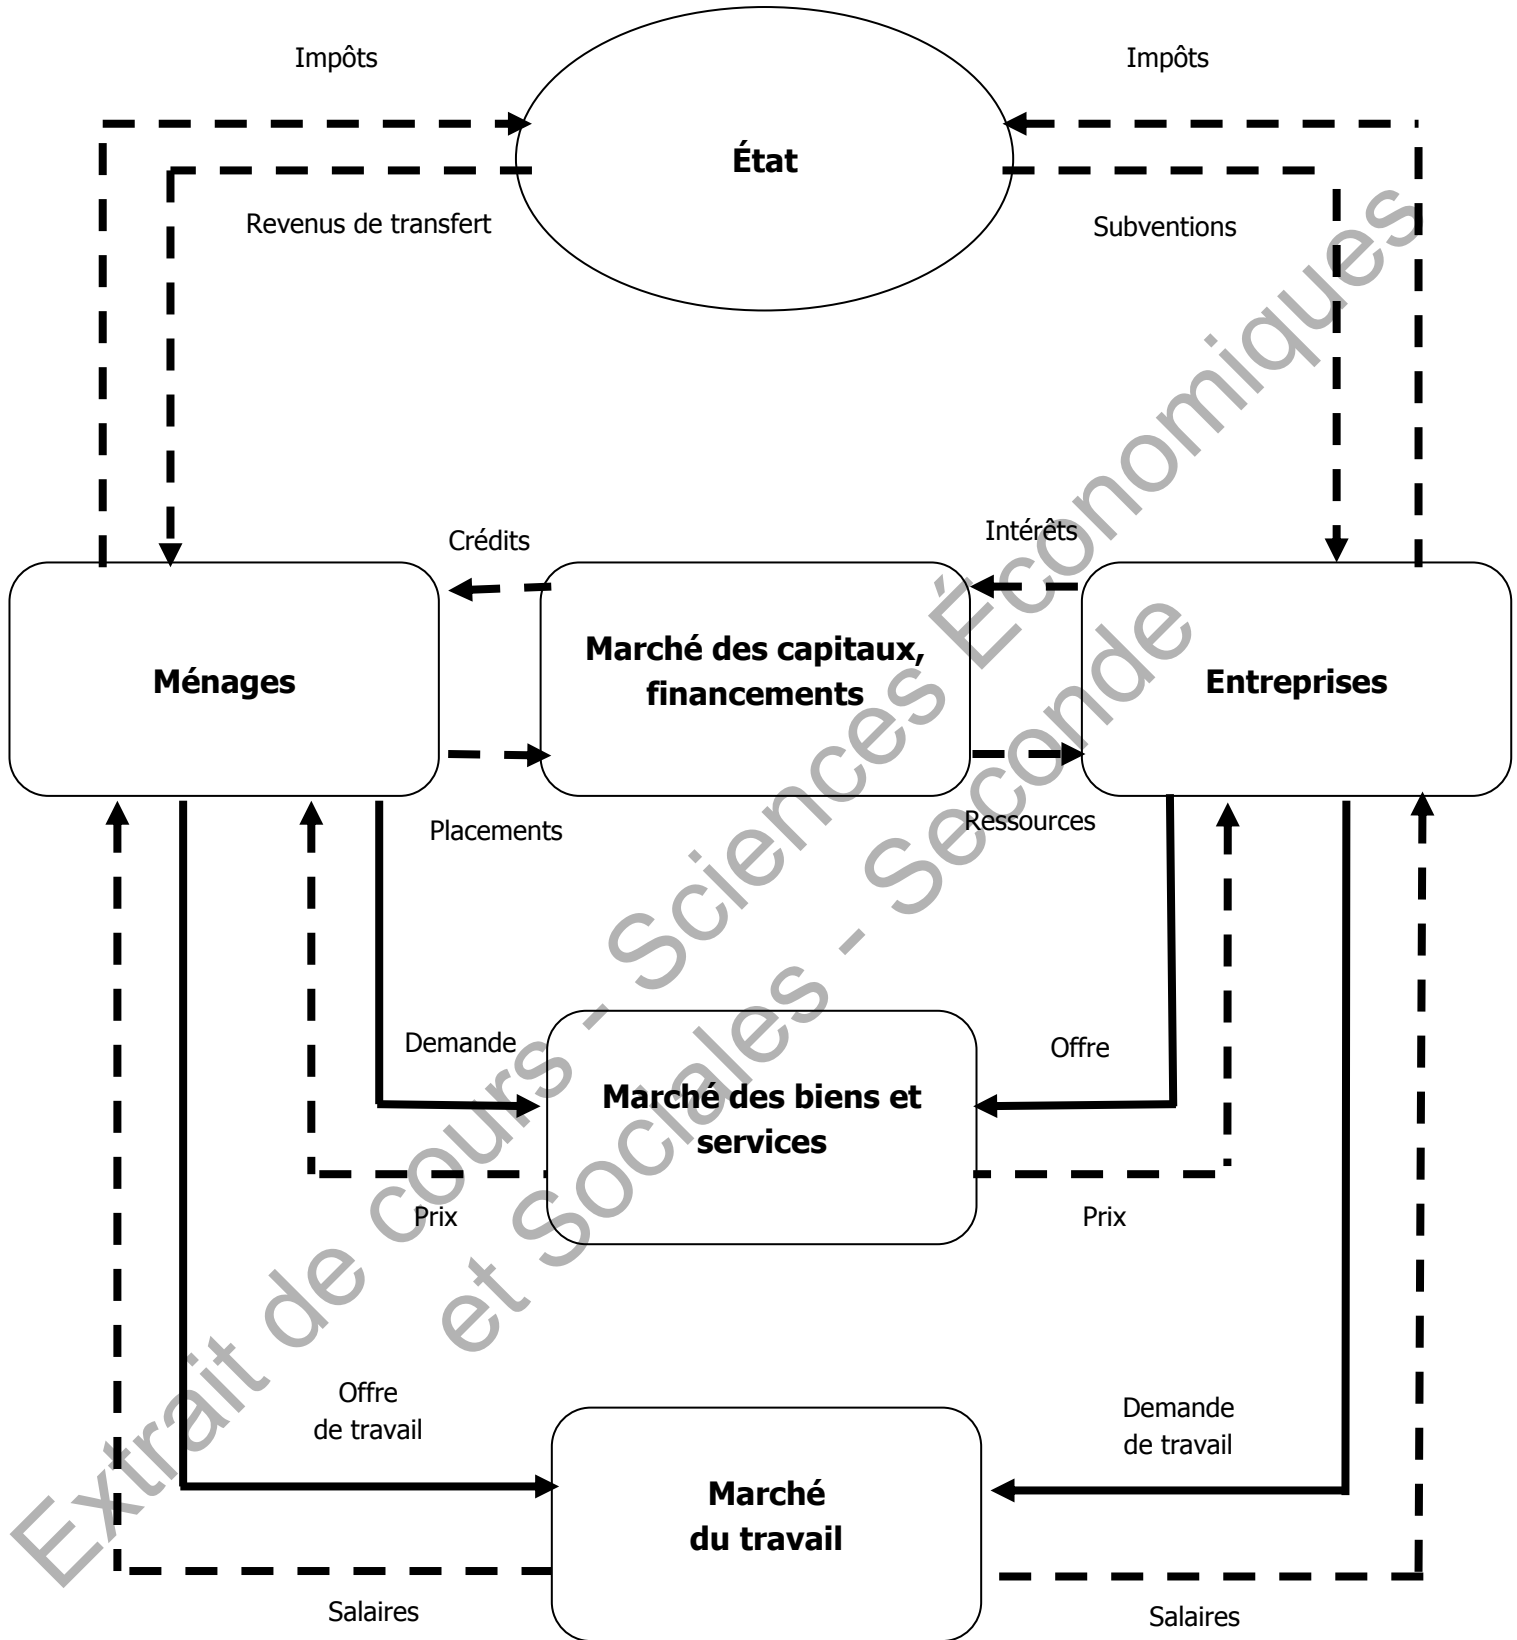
Impôts

Impôts

État

Revenus de transfert

Subventions

Crédits

Intérêts

Ménages

Marché des capitaux, financements

Entreprises

Placements

Ressources

Demande

Offre

Marché des biens et services

Prix

Prix

Offre de travail

Demande de travail

Marché du travail

Salaires

Salaires

Extrait de cours - Sciences Économiques et Sociales - Seconde